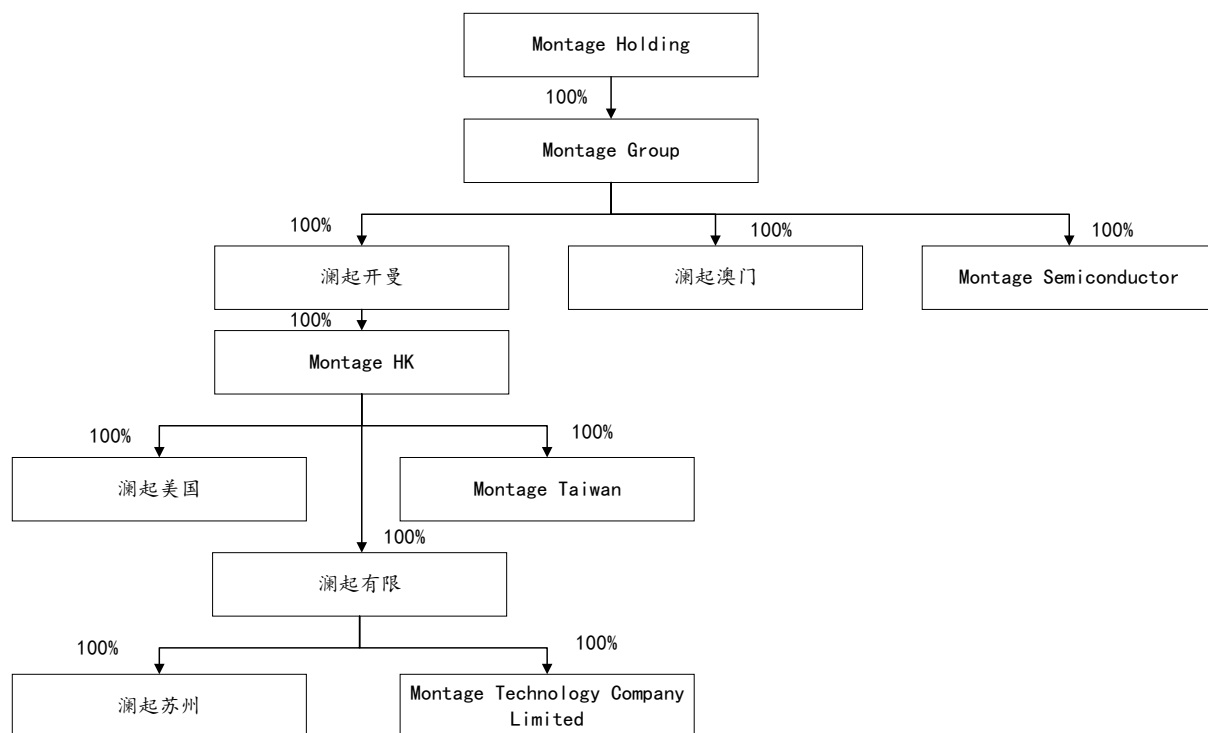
Montage Holding

100%

Montage Group

100%

100%

100%

澜起开曼

澜起澳门

Montage Semiconductor

100%

Montage HK

100%

100%

澜起美国

Montage Taiwan

100%

澜起有限

100%

100%

澜起苏州

Montage Technology Company Limited